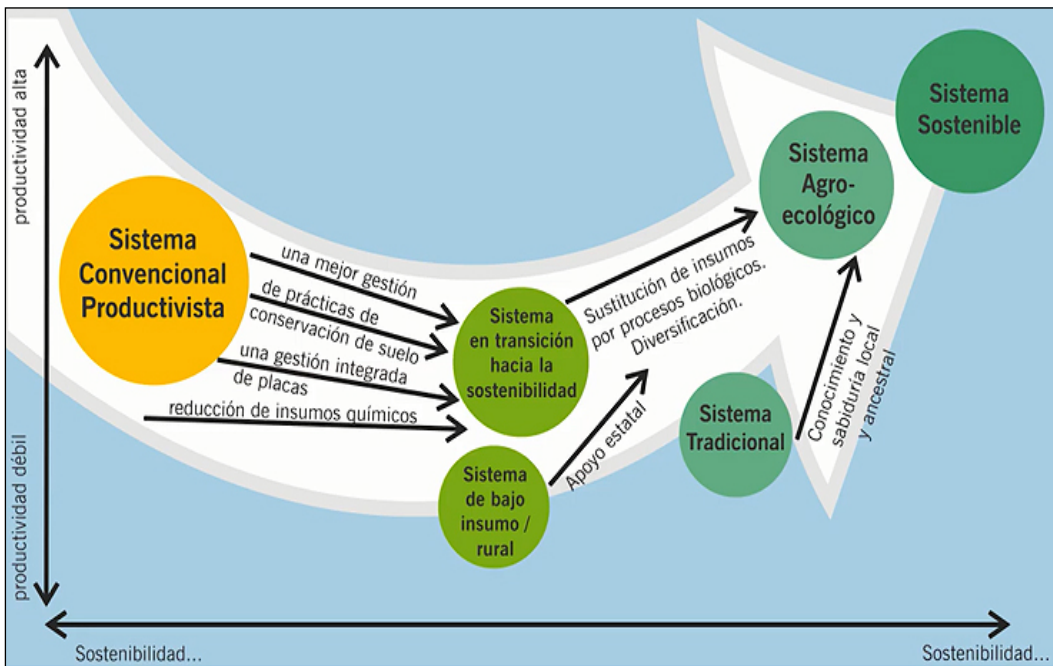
productividad alta

productividad débil

Sistema Convencional Productivista

una mejor gestión

de prácticas de conservación de suelo

una gestión integrada de placas

reducción de insumos químicos

Sistema en transición hacia la sostenibilidad

Sustitución de insumos por procesos biológicos. Diversificación.

Sistema Agro-ecológico

Sistema Sostenible

Sistema de bajo insumo / rural

Apoyo estatal

Sistema Tradicional

Conocimiento y sabiduría local y ancestral

Sostenibilidad...

Sostenibilidad...